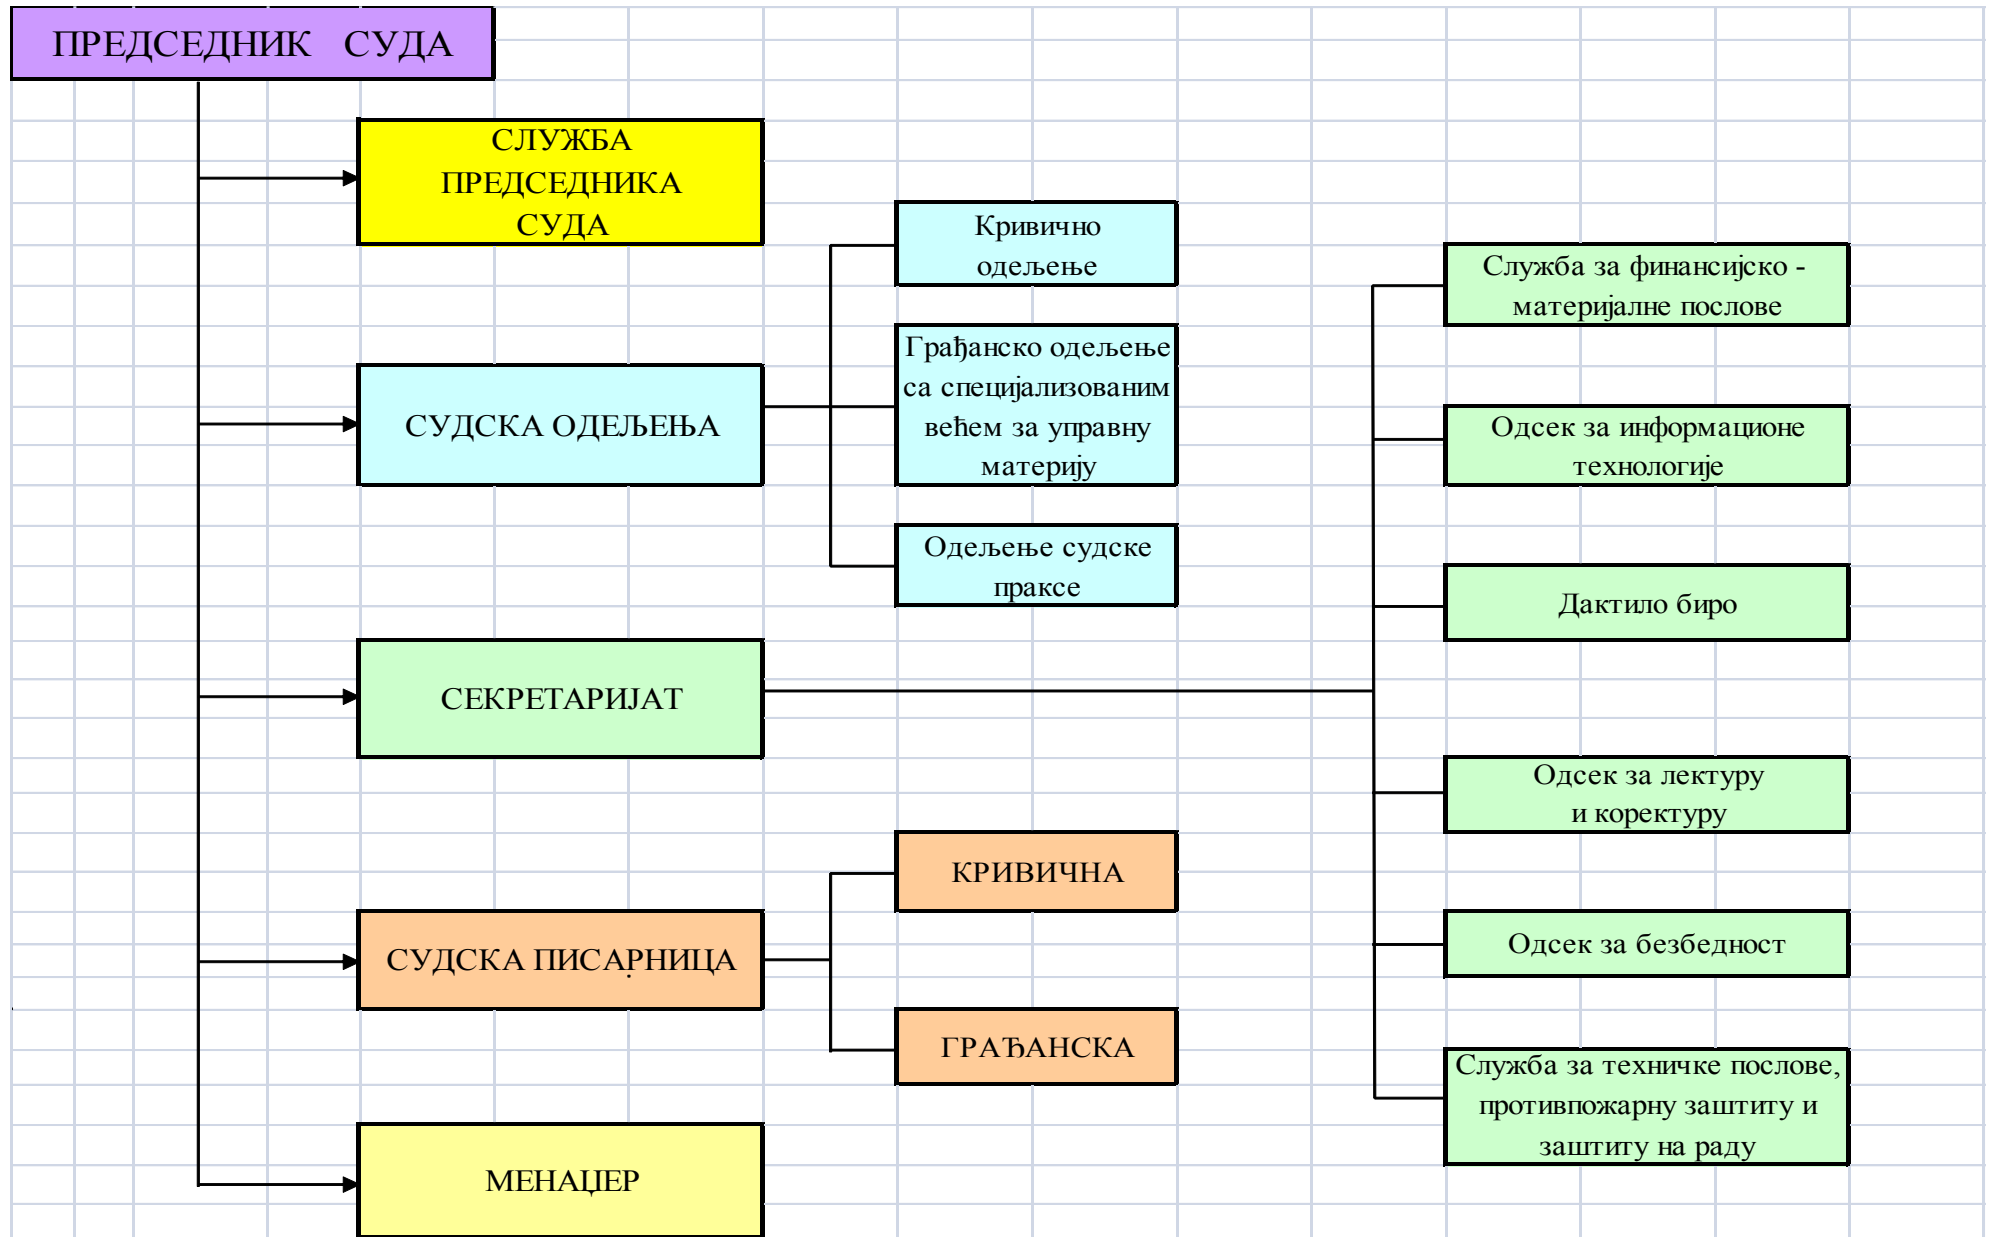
ПРЕДСЕДНИК СУДА

СЛУЖБА ПРЕДСЕДНИКА СУДА

СУДСКА ОДЕЉЕЊА

Кривично одељење

Грађанско одељење са специјализованим већем за управну материју

Одељење судске праксе

СЕКРЕТАРИЈАТ

Служба за финансијско - материјалне послове

Одсек за информационе технологије

Дактило биро

Одсек за лектуру и коректуру

Одсек за безбедност

Служба за техничке послове, противпожарну заштиту и заштиту на раду

СУДСКА ПИСАРНИЦА

КРИВИЧНА

ГРАЂАНСКА

МЕНАЏЕР